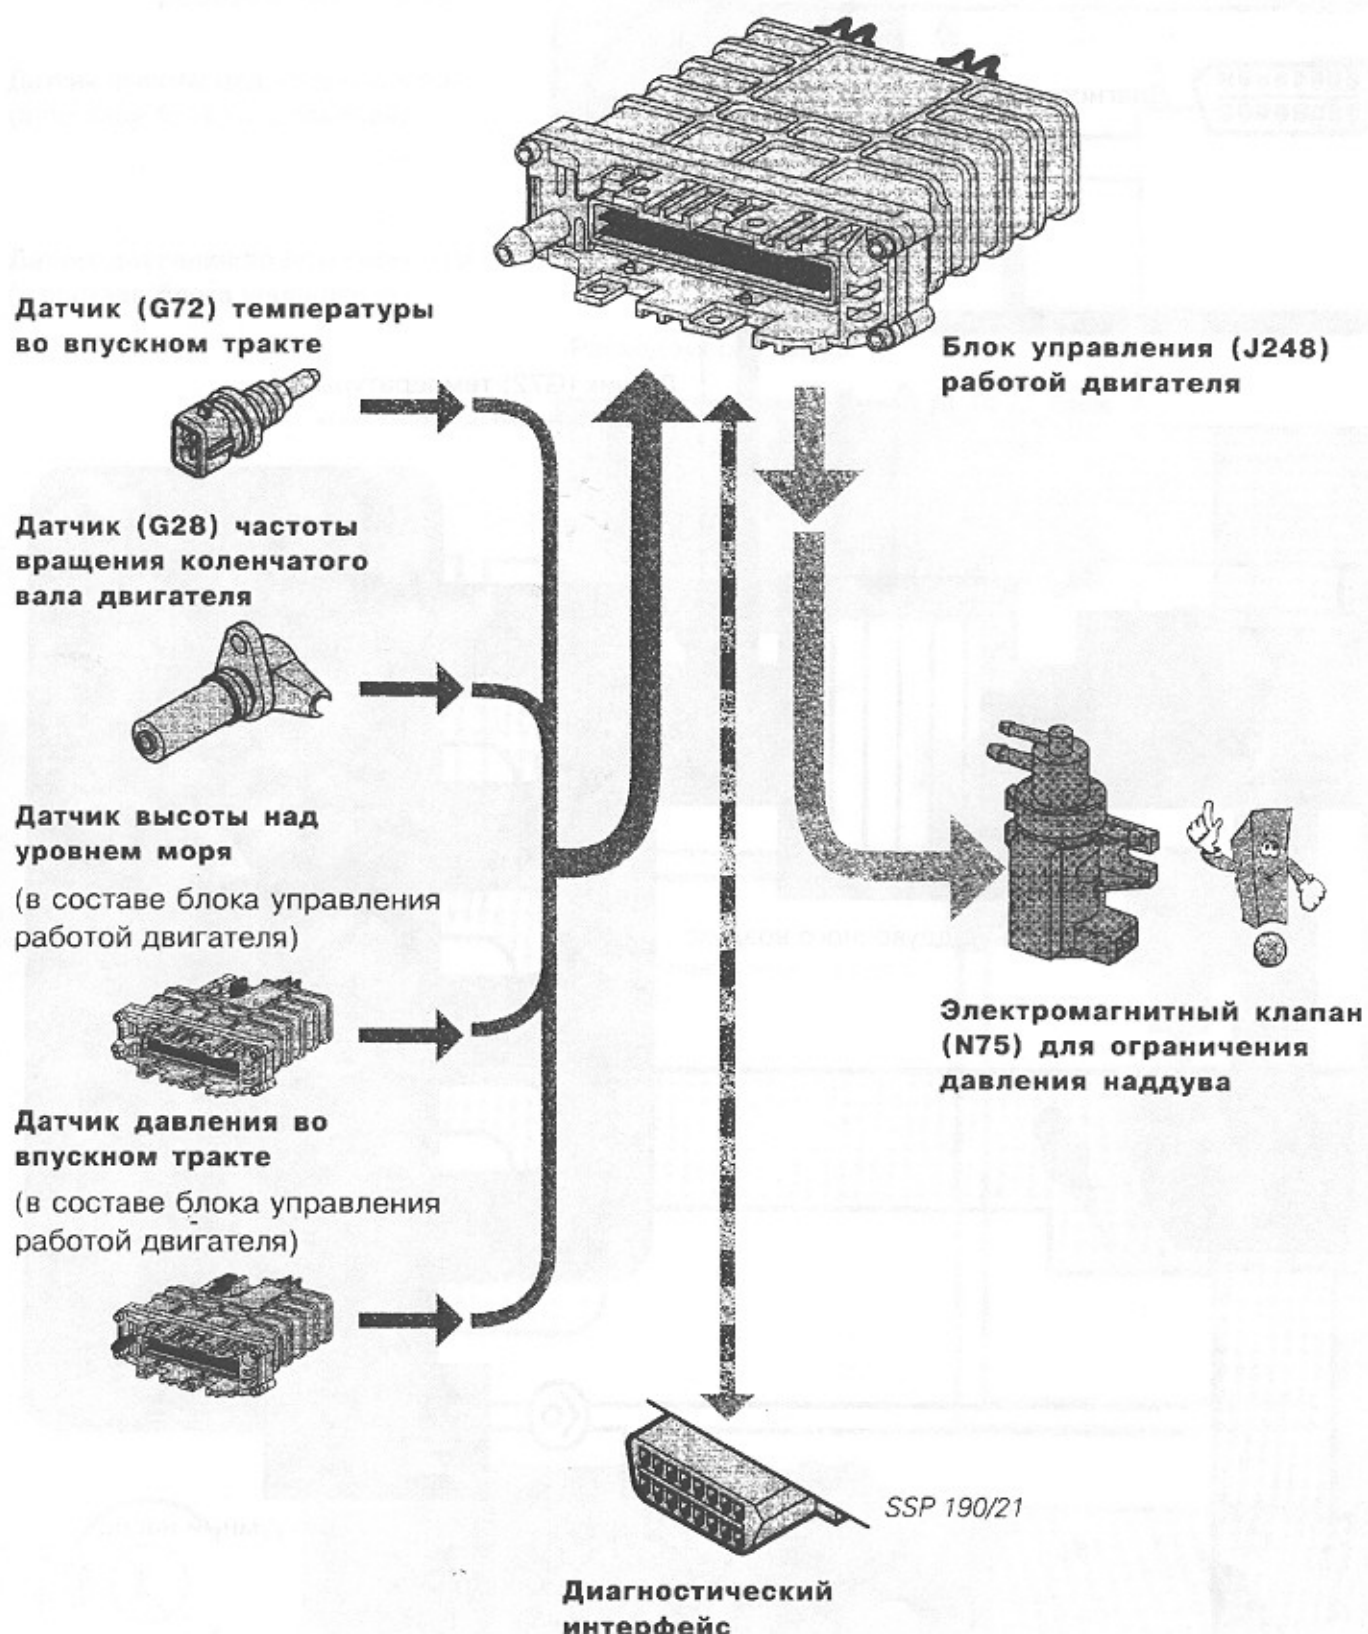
Датчик (G72) температуры во впускном тракте

Блок управления (J248) работой двигателя

Датчик (G28) частоты вращения коленчатого вала двигателя

Датчик высоты над уровнем моря

(в составе блока управления работой двигателя)

Электромагнитный клапан (N75) для ограничения давления наддува

Датчик давления во впускном тракте

(в составе блока управления работой двигателя)

SSP 190/21

Диагностический интерфейс